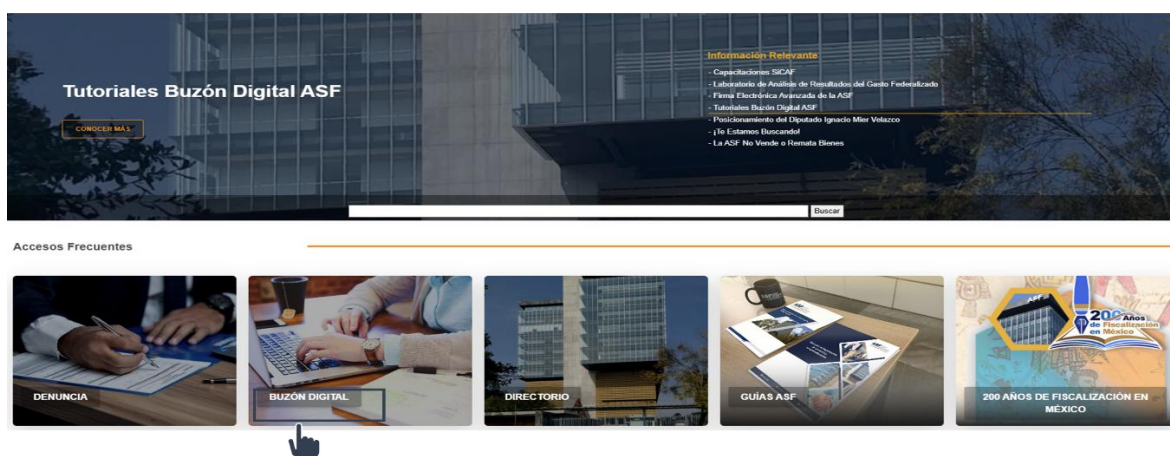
Tutoriales Buzón Digital ASF

CONOCER MÁS

Información Relevante

- Capacitaciones SiCAF
- Laboratorio de Análisis de Resultados del Gasto Federalizado
- Firma Electrónica Avanzada de la ASF
- Tutoriales Buzón Digital ASF
- Posicionamiento del Diputado Ignacio Mier Velazco
- ¡Te Estamos Buscando!
- La ASF No Vende o Remata Bienes

Buscar

Accesos Frecuentes

DENUNCIA

BUZÓN DIGITAL

DIRECTORIO

GUÍAS ASF

200 Años de Fiscalización en México

200 AÑOS DE FISCALIZACIÓN EN MÉXICO